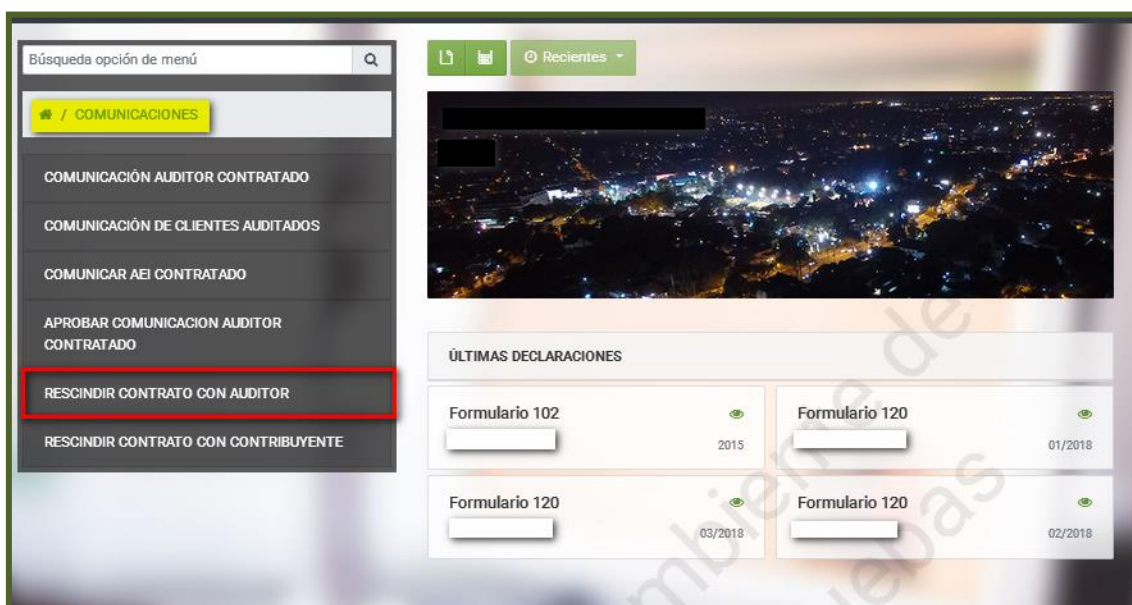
Búsqueda opción de menú

/ COMUNICACIONES

COMUNICACIÓN AUDITOR CONTRATADO

COMUNICACIÓN DE CLIENTES AUDITADOS

COMUNICAR AEI CONTRATADO

APROBAR COMUNICACION AUDITOR CONTRATADO

RESCINDIR CONTRATO CON AUDITOR

RESCINDIR CONTRATO CON CONTRIBUYENTE

Recientes

ÚLTIMAS DECLARACIONES

Formulario 102
2015

Formulario 120
01/2018

Formulario 120
03/2018

Formulario 120
02/2018

ambiente de pruebas